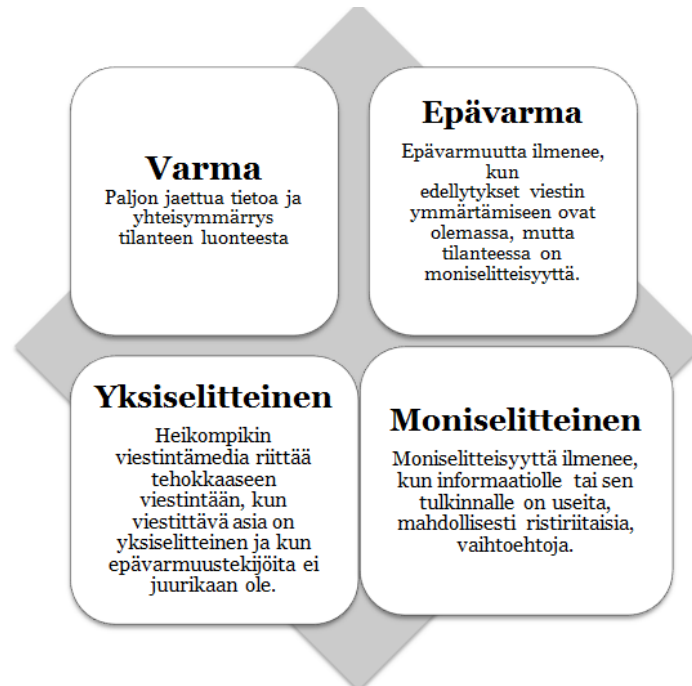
Varma

Paljon jaettua tietoa ja yhteisymmärrys tilanteen luonteesta

Epävarma

Epävarmuutta ilmenee, kun edellytykset viestin ymmärtämiseen ovat olemassa, mutta tilanteessa on moniselitteisyyttä.

Yksiselitteinen

Heikompikin viestintämedia riittää tehokkaaseen viestintään, kun viestittävä asia on yksiselitteinen ja kun epävarmuustekijöitä ei juurikaan ole.

Moniselitteinen

Moniselitteisyyttä ilmenee, kun informaatiolle tai sen tulkinnalle on useita, mahdollisesti ristiriitaisia, vaihtoehtoja.